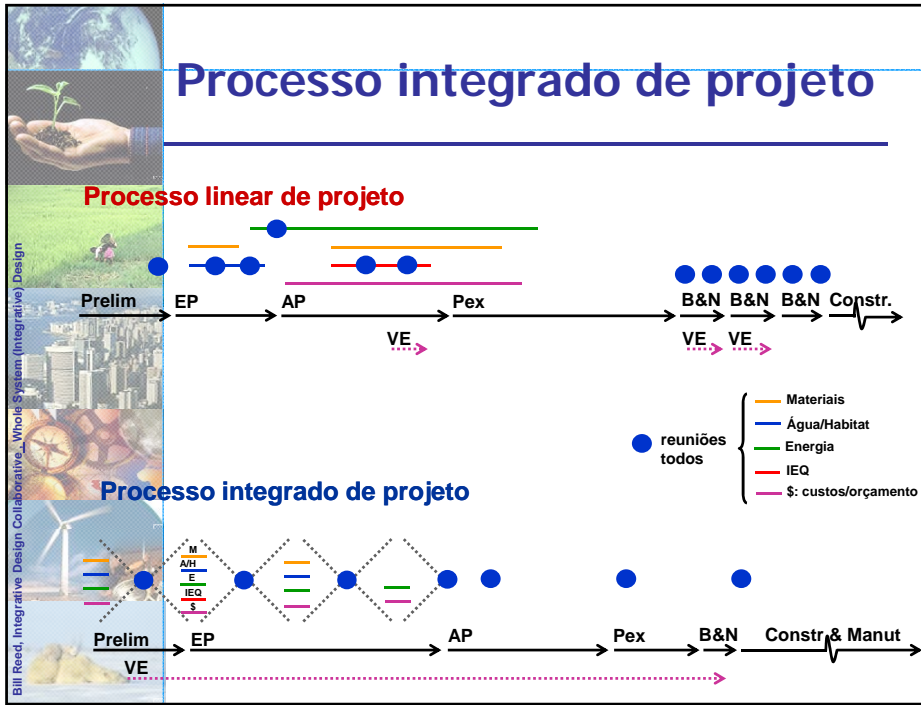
Processo integrado de projeto

Bill Reed, Integrative Design Collaborative_ Whole System (Integrative) Design

Processo linear de projeto

Prelim EP AP Pex B&N B&N B&N Constr.

VE VE VE

reuniões todos

Materiais
Água/Habitat
Energia
IEQ
$: custos/orçamento

Processo integrado de projeto

M
A/H
E
IEQ
$

Prelim EP AP Pex B&N Constr.& Manut

VE